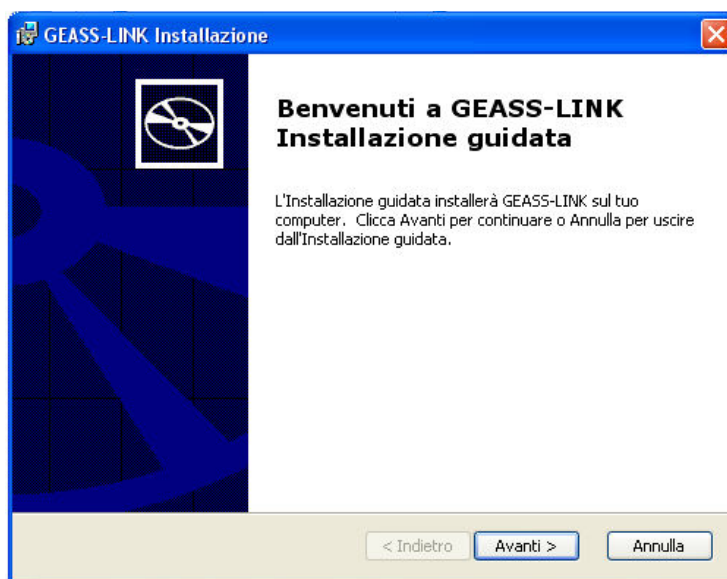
GEASS-LINK Installazione

Benvenuti a GEASS-LINK Installazione guidata

L'Installazione guidata installerà GEASS-LINK sul tuo computer. Clicca Avanti per continuare o Annulla per uscire dall'Installazione guidata.

< Indietro
Avanti >
Annulla